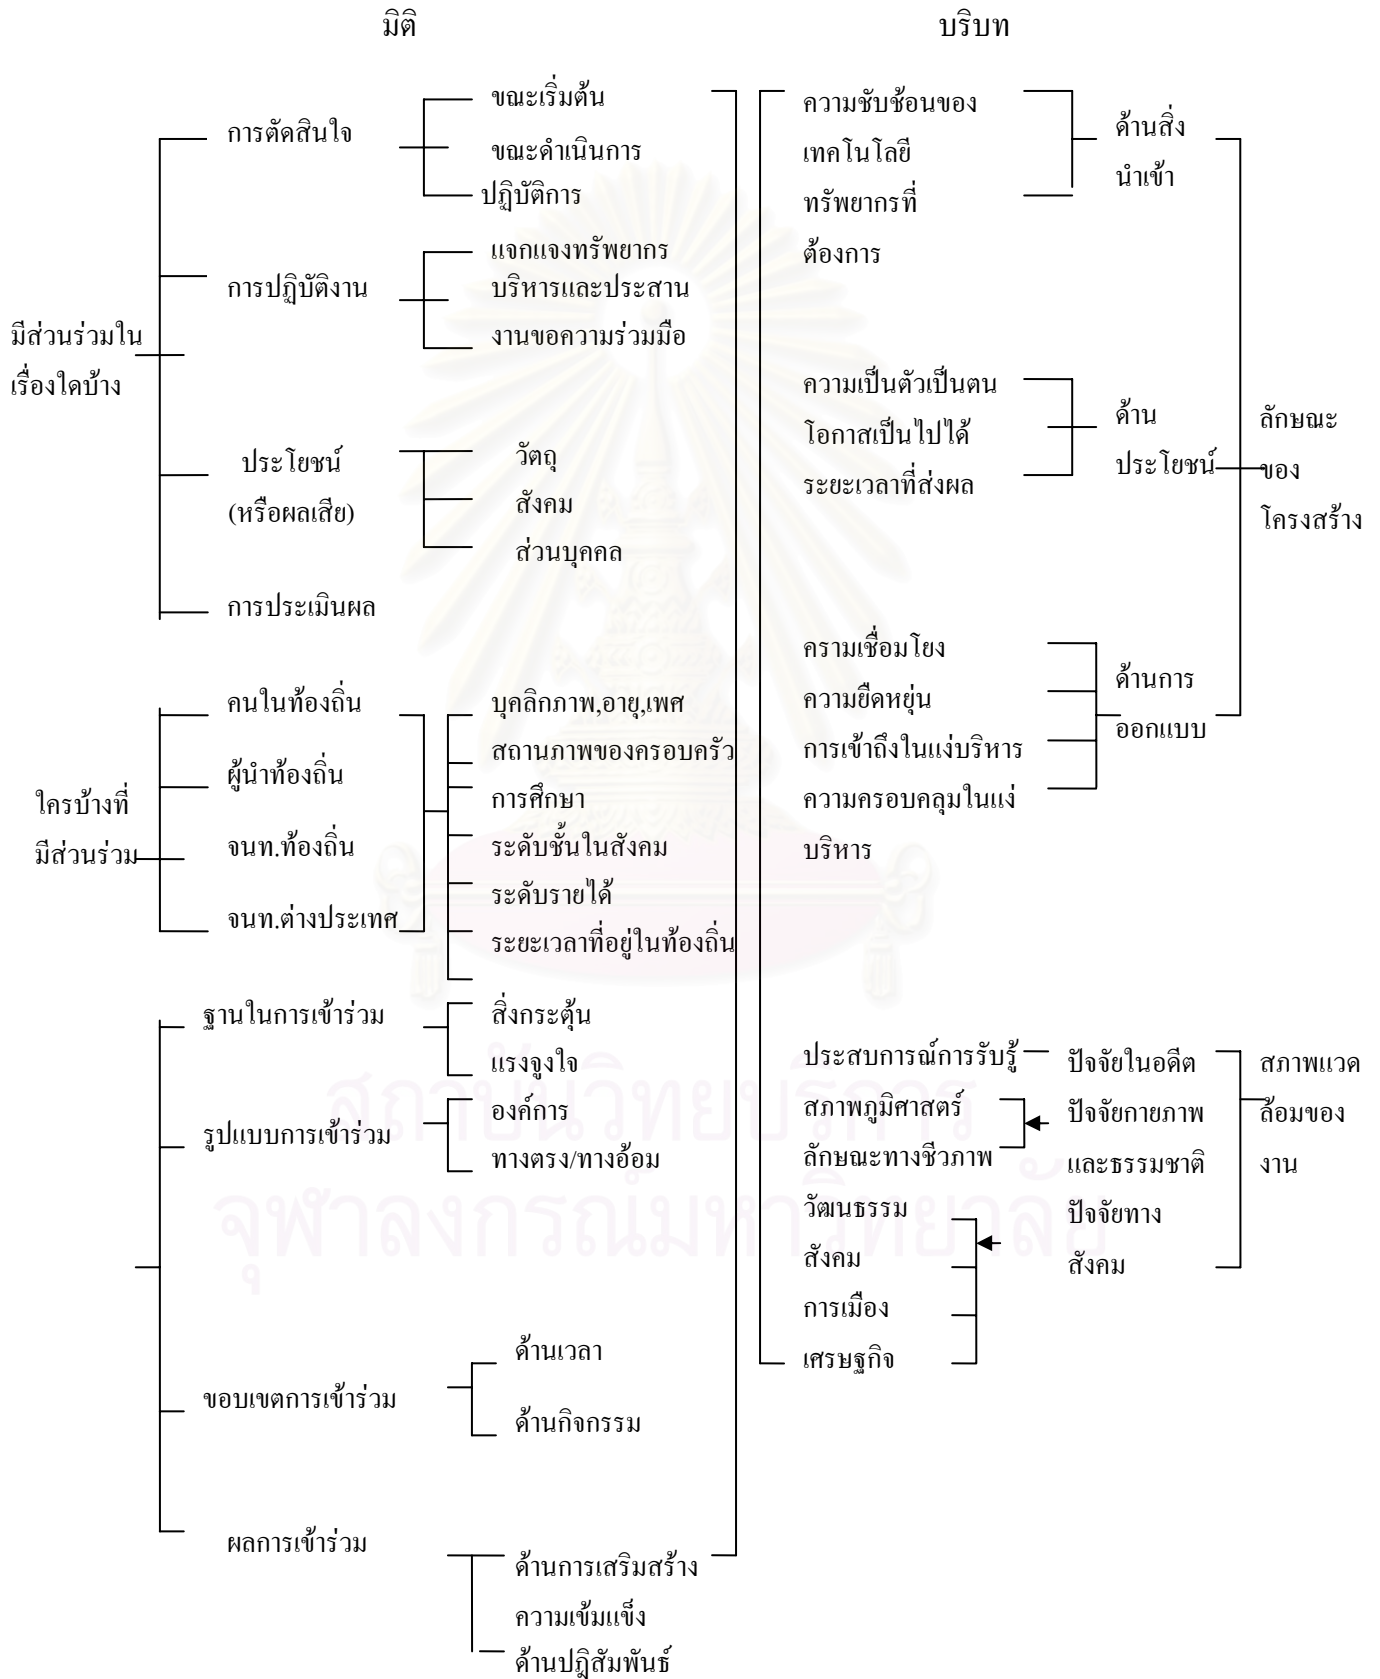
มิติ

บริบท

มีส่วนร่วมในเรื่องใดบ้าง

การตัดสินใจ

ขณะเริ่มต้น

ขณะดำเนินการ

ปฏิบัติการ

การปฏิบัติงาน

แจกแจงทรัพยากร

บริหารและประสาน

งานขอความร่วมมือ

ประโยชน์ (หรือผลเสีย)

วัตถุ

สังคม

ส่วนบุคคล

การประเมินผล

ใครบ้างที่มีส่วนร่วม

คนในท้องถิ่น

ผู้นำท้องถิ่น

จนท.ท้องถิ่น

จนท.ต่างประเทศ

บุคลิกภาพ,อายุ,เพศ

สถานภาพของครอบครัว

การศึกษา

ระดับชั้นในสังคม

ระดับรายได้

ระยะเวลาที่อยู่ในท้องถิ่น

ฐานในการเข้าร่วม

สิ่งกระตุ้น

แรงจูงใจ

รูปแบบการเข้าร่วม

องค์การ

ทางตรง/ทางอ้อม

ขอบเขตการเข้าร่วม

ด้านเวลา

ด้านกิจกรรม

ผลการเข้าร่วม

ด้านการเสริมสร้างความเข้มแข็ง

ด้านปฏิสัมพันธ์

ความซับซ้อนของเทคโนโลยี

ทรัพยากรที่ต้องการ

ด้านสิ่งนำเข้า

ความเป็นตัวเป็นตน

โอกาสเป็นไปได้

ระยะเวลาที่ส่งผล

ด้านประโยชน์

ลักษณะของโครงสร้าง

ครามเชื่อมโยง

ความยืดหยุ่น

การเข้าถึงในแง่บริหาร

ความครอบคลุมในแง่บริหาร

ด้านการออกแบบ

ประสบการณ์การรับรู้

ปัจจัยในอดีต

สภาพภูมิศาสตร์

ลักษณะทางชีวภาพ

ปัจจัยกายภาพและธรรมชาติ

วัฒนธรรม

สังคม

การเมือง

เศรษฐกิจ

ปัจจัยทางสังคม

สภาพแวดล้อมของงาน